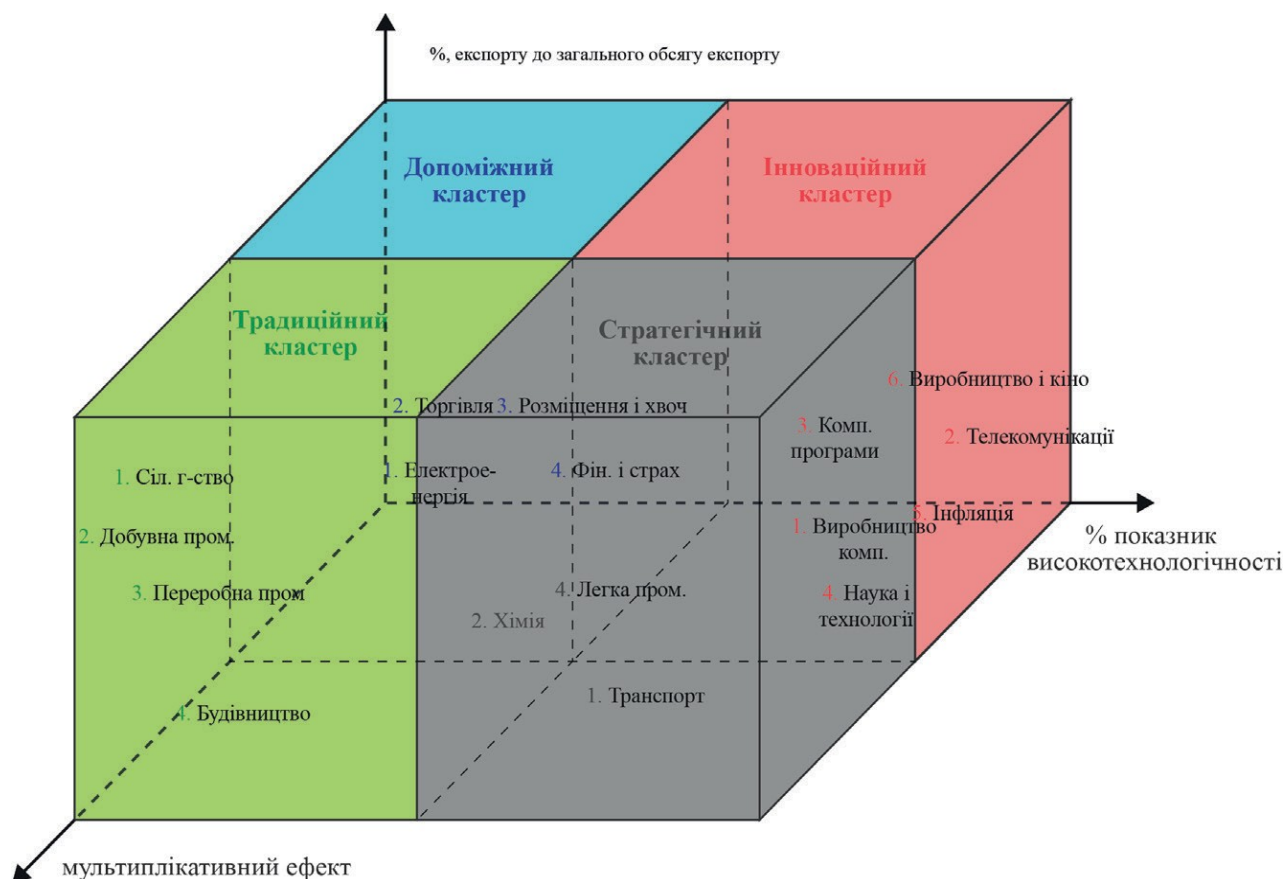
%, експорту до загального обсягу експорту

Допоміжний кластер

Інноваційний кластер

Традиційний кластер

Стратегічний кластер

6. Виробництво і кіно

2. Торгівля 3. Розміщення і хвоч

3. Комп. програми

2. Телекомунікації

1. Сіл. г-ство

1. Електроенергія

4. Фін. і страх

5. Інфляція

2. Добувна пром.

1. Виробництво комп.

% показник високотехнологічності

3. Переробна пром

4. Легка пром.

4. Наука і технології

2. Хімія

4. Будівництво

1. Транспорт

мультиплікативний ефект